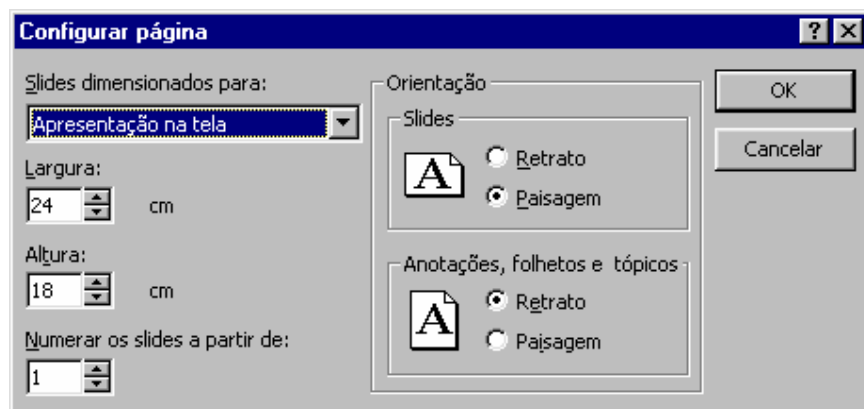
Configurar página

? X

Slides dimensionados para:

Apresentação na tela

Largura:

24 cm

Altura:

18 cm

Numerar os slides a partir de:

1

Orientação

Slides

A

Retrato

Paisagem

Anotações, folhetos e tópicos

A

Retrato

Paisagem

OK

Cancelar